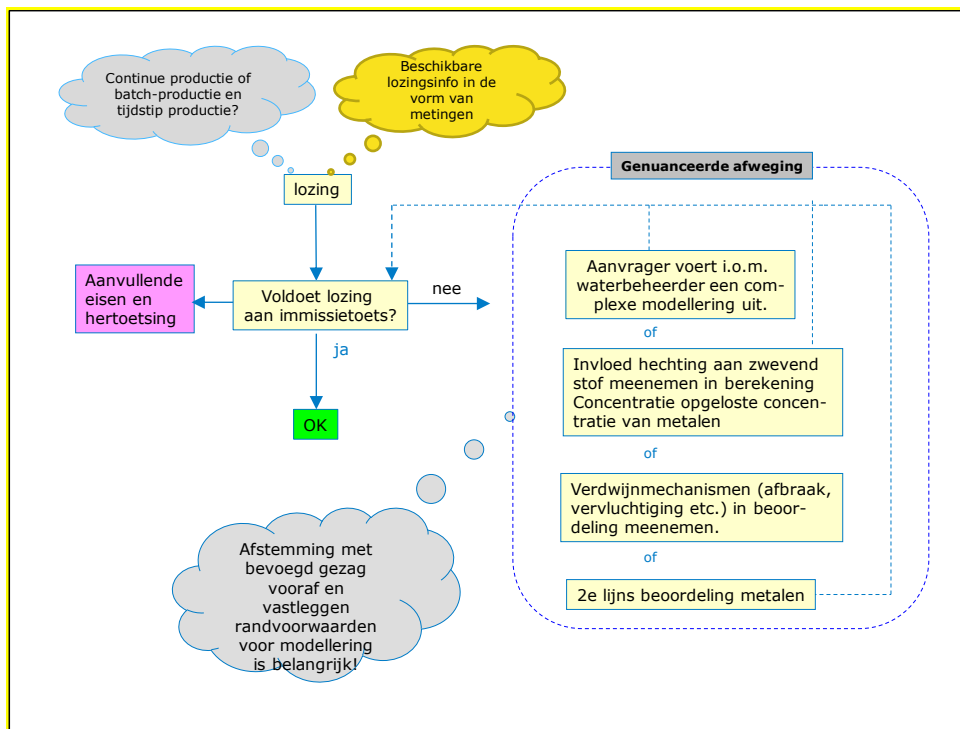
Continue productie of batch-productie en tijdstip productie?

Beschikbare lozingsinfo in de vorm van metingen

lozing

Aanvullende eisen en hertoetsing

Voldoet lozing aan immissietoets?

nee

ja

OK

Genuanceerde afweging

Aanvrager voert i.o.m. waterbeheerder een complexe modellering uit.

of

Invloed hechting aan zwevend stof meenemen in berekening Concentratie opgeloste concentratie van metalen

of

Verdwijnmechanismen (afbraak, vervluchtiging etc.) in beoordeling meenemen.

of

2e lijns beoordeling metalen

Afstemming met bevoegd gezag vooraf en vastleggen randvoorwaarden voor modellering is belangrijk!